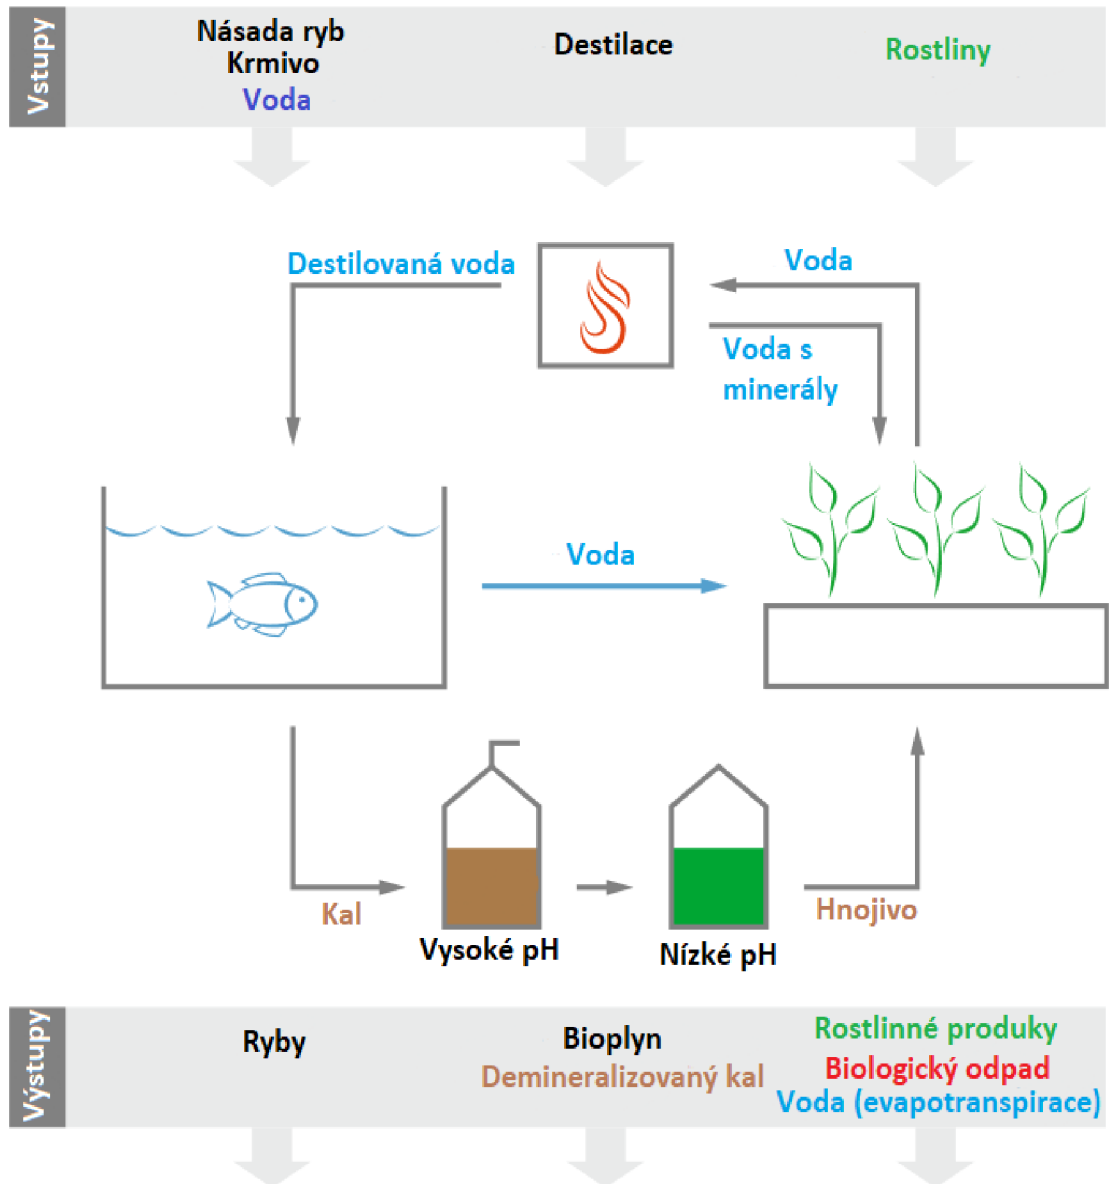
Vstupy

Násada ryb
Krmivo
Voda

Destilace

Rostliny

Destilovaná voda

Voda

Voda s minerály

Voda

Kal

Vysoké pH

Nízké pH

Hnojivo

Výstupy

Ryby

Bioplyn
Demineralizovaný kal

Rostlinné produky
Biologický odpad
Voda (evapotranspirace)